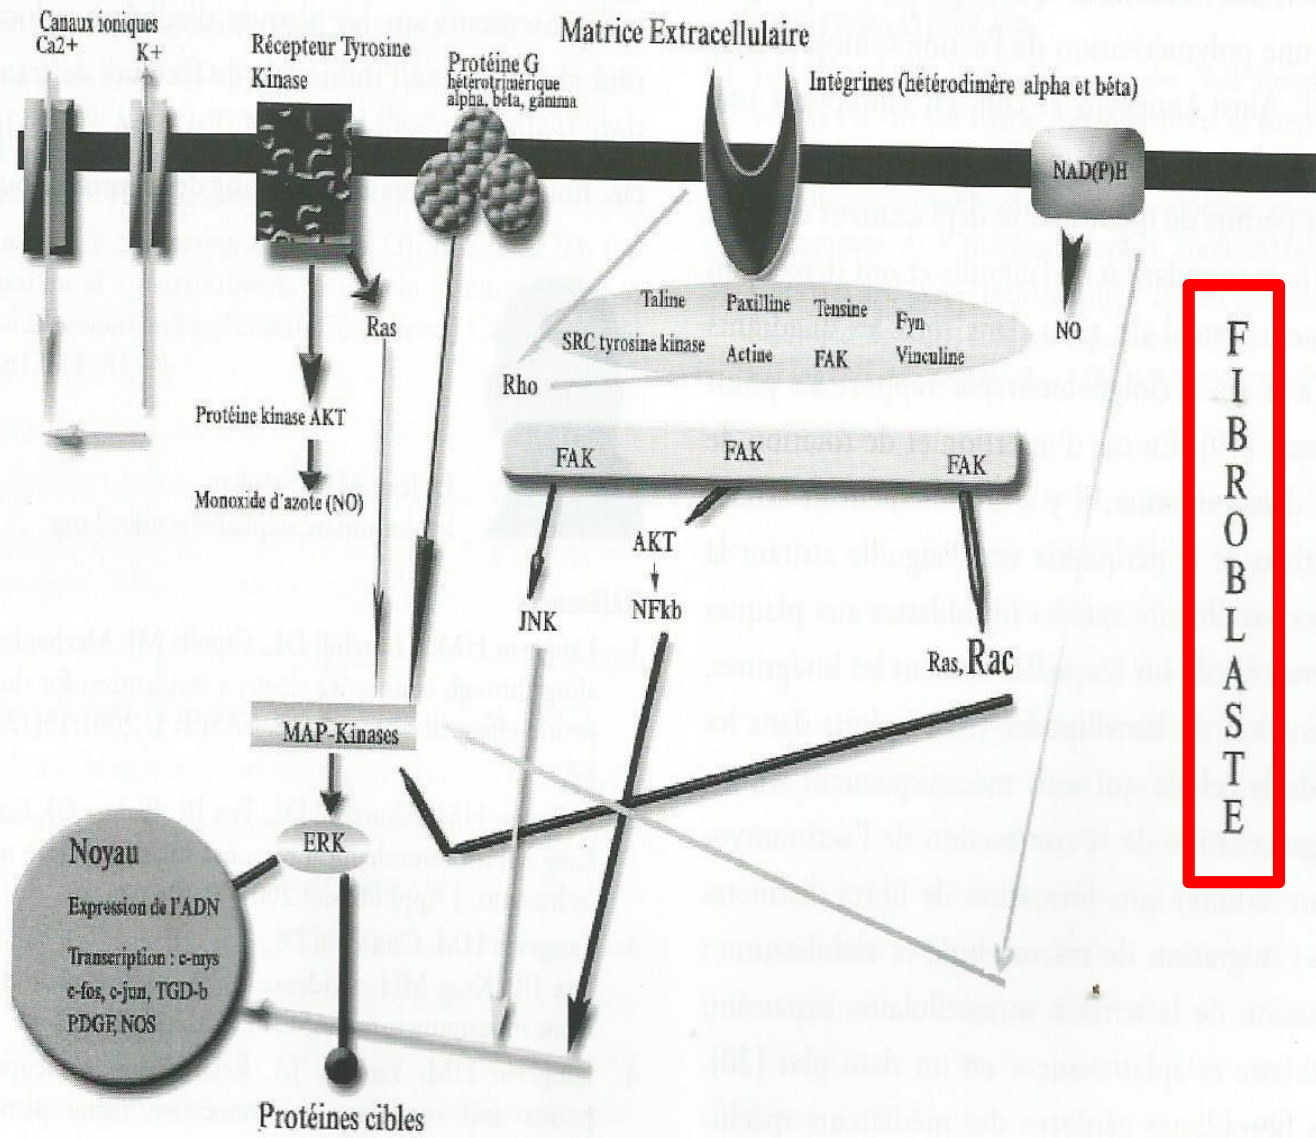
Canaux ioniques
Ca2+
K+
Récepteur Tyrosine Kinase
Protéine G hétérotrimérique alpha, béta, gamma
Matrice Extracellulaire
Intégrines (hétérodimère alpha et béta)
NAD(P)H
NO
Ras
Taline
Paxilline
Tensine
Fyn
SRC tyrosine kinase
Actine
FAK
Vinculine
Rho
Protéine kinase AKT
Monoxide d'azote (NO)
FAK
FAK
FAK
AKT
NFkb
JNK
Ras, Rac
MAP-Kinases
ERK
Noyau
Expression de l'ADN
Transcription : c-mys c-fos, c-jun, TGD-b PDGF, NOS
Protéines cibles
F I B R O B L A S T E